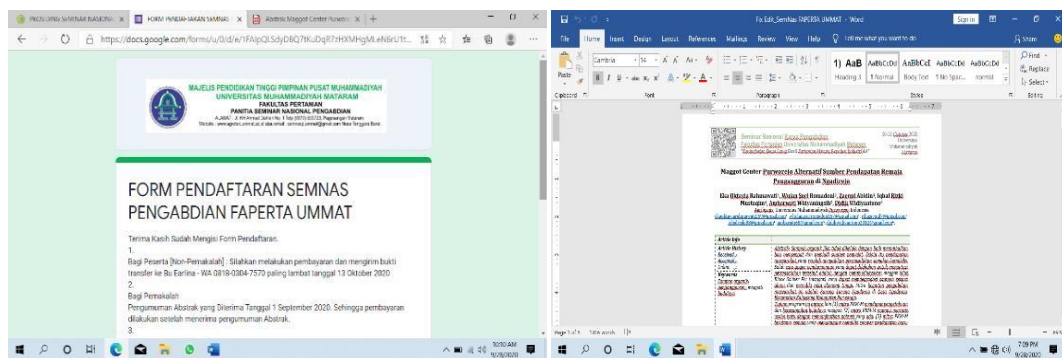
PROSIDING SEMINAR NASIONAL × FORM PENDAFTARAN SEMNAS × Abstrak Maggot Center Purworejo × +

https://docs.google.com/forms/u/0/d/e/1FAIpQLSdyDBQ7tKuDq87zHXMHgMLeNBrU1r...

MAJELIS PENDIDIKAN TINGGI PIMPINAN PUSAT MUHAMMADIYAH
UNIVERSITAS MUHAMMADIYAH MATARAM
FAKULTAS PERTANIAN
PANITIA SEMINAR NASIONAL PENGABDIAN

FORM PENDAFTARAN SEMNAS PENGABDIAN FAPERTA UMMAT

Terima Kasih Sudah Mengisi Form Pendaftaran.
1.
Bagi Peserta [Non-Pemakalah] : Silahkan melakukan pembayaran dan mengirim bukti transfer ke Ibu Earlina - WA 0818-0304-7570 paling lambat tanggal 13 Oktober 2020
.
2.
Bagi Pemakalah
Pengumuman Abstrak yang Diterima Tanggal 1 September 2020. Sehingga pembayaran dilakukan setelah menerima pengumuman Abstrak.
3.

10:30 AM
9/28/2020

File Edit_Semnas FAPERTA UMMAT - Word

File Home Insert Design Layout References Mailings Review View Help Tell me what you want to do

Sign in Share

Paste Clipboard Cambria 14 Font Paragraph Styles Editing

1) AaB AaBbCcDd AaBbCcE AaBbCcDd AaBbCcDd
Heading 3 ¶ Normal Body Text ¶ No Spac... normal

Find Replace Select

Seminar Nasional Hasil Pengabdian
Fakultas Pertanian Universitas Muhammadiyah Mataram

Maggot Center Purworejo Alternatif Sumber Pendapatan Remaja Penganggguran di Ngadirejo

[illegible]

Page 1 of 5 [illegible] words

7:09 PM
9/28/2020